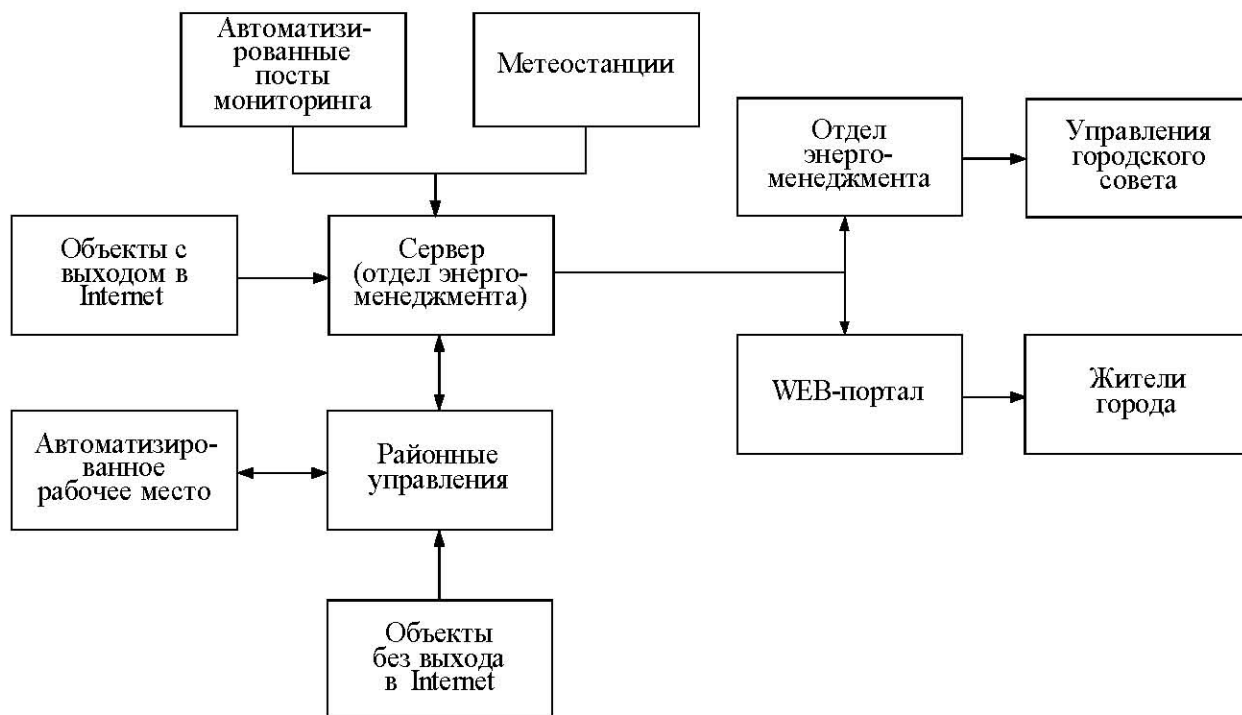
Автоматизированные посты мониторинга

Метеостанции

Отдел энерго-менеджмента

Управления городского совета

Объекты с выходом в Internet

Сервер (отдел энерго-менеджмента)

WEB-портал

Жители города

Автоматизированное рабочее место

Районные управления

Объекты без выхода в Internet